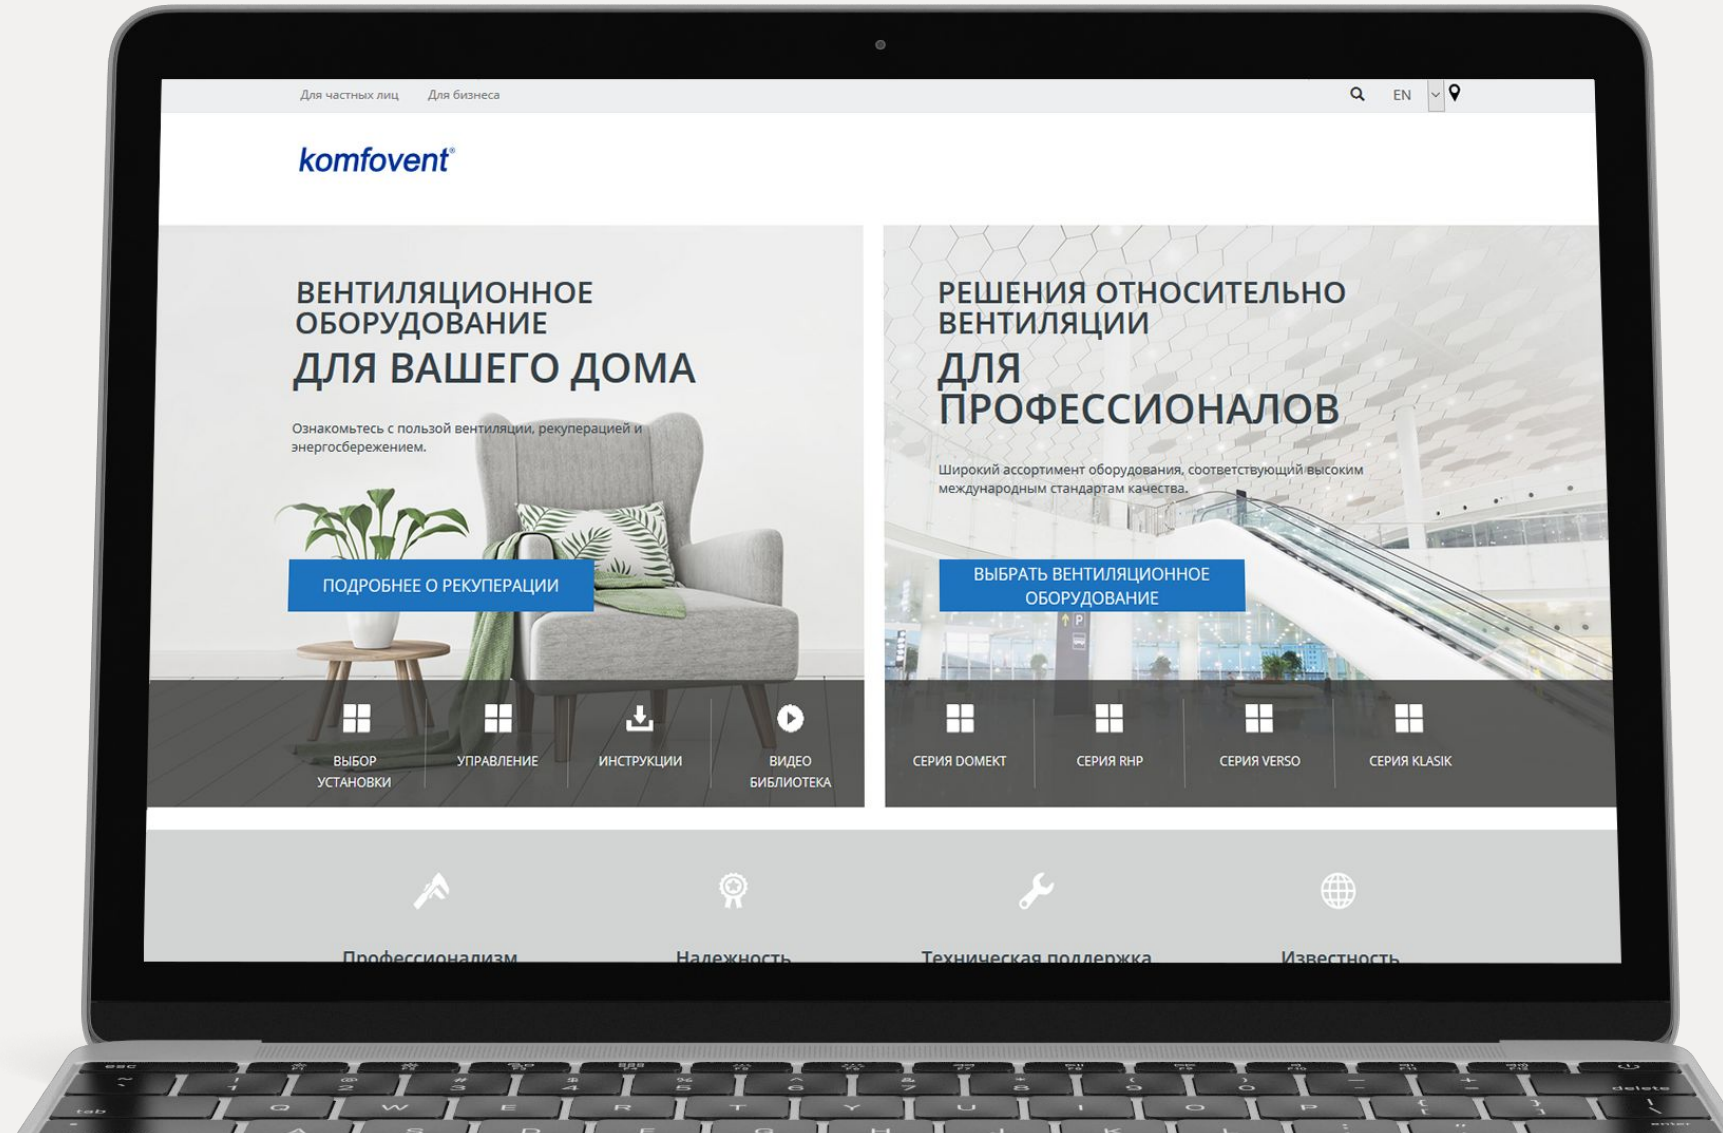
Для частных лиц Для бизнеса

EN

komfovent®

ВЕНТИЛЯЦИОННОЕ ОБОРУДОВАНИЕ
ДЛЯ ВАШЕГО ДОМА

Ознакомьтесь с пользой вентиляции, рекуперацией и энергосбережением.

ПОДРОБНЕЕ О РЕКУПЕРАЦИИ

ВЫБОР УСТАНОВКИ

УПРАВЛЕНИЕ

ИНСТРУКЦИИ

ВИДЕО БИБЛИОТЕКА

РЕШЕНИЯ ОТНОСИТЕЛЬНО ВЕНТИЛЯЦИИ
ДЛЯ ПРОФЕССИОНАЛОВ

Широкий ассортимент оборудования, соответствующий высоким международным стандартам качества.

ВЫБРАТЬ ВЕНТИЛЯЦИОННОЕ ОБОРУДОВАНИЕ

СЕРИЯ DOMEKT

СЕРИЯ RHP

СЕРИЯ VERSO

СЕРИЯ KLASIK

Профессионализм

Надежность

Техническая поддержка

Известность